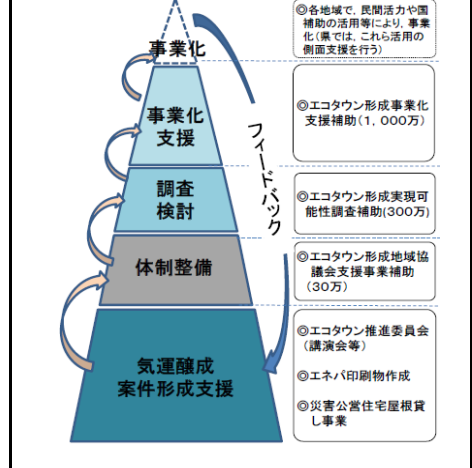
事業化

事業化支援

調査検討

体制整備

気運醸成案件形成支援

フィードバック

◎各地域で、民間活力や国補助の活用等により、事業化(県では、これら活用の側面支援を行う)

◎エコタウン形成事業化支援補助(1,000万)

◎エコタウン形成実現可能性調査補助(300万)

◎エコタウン形成地域協議会支援事業補助(30万)

◎エコタウン推進委員会(講演会等)

◎エネパ印刷物作成

◎災害公営住宅屋根貸し事業